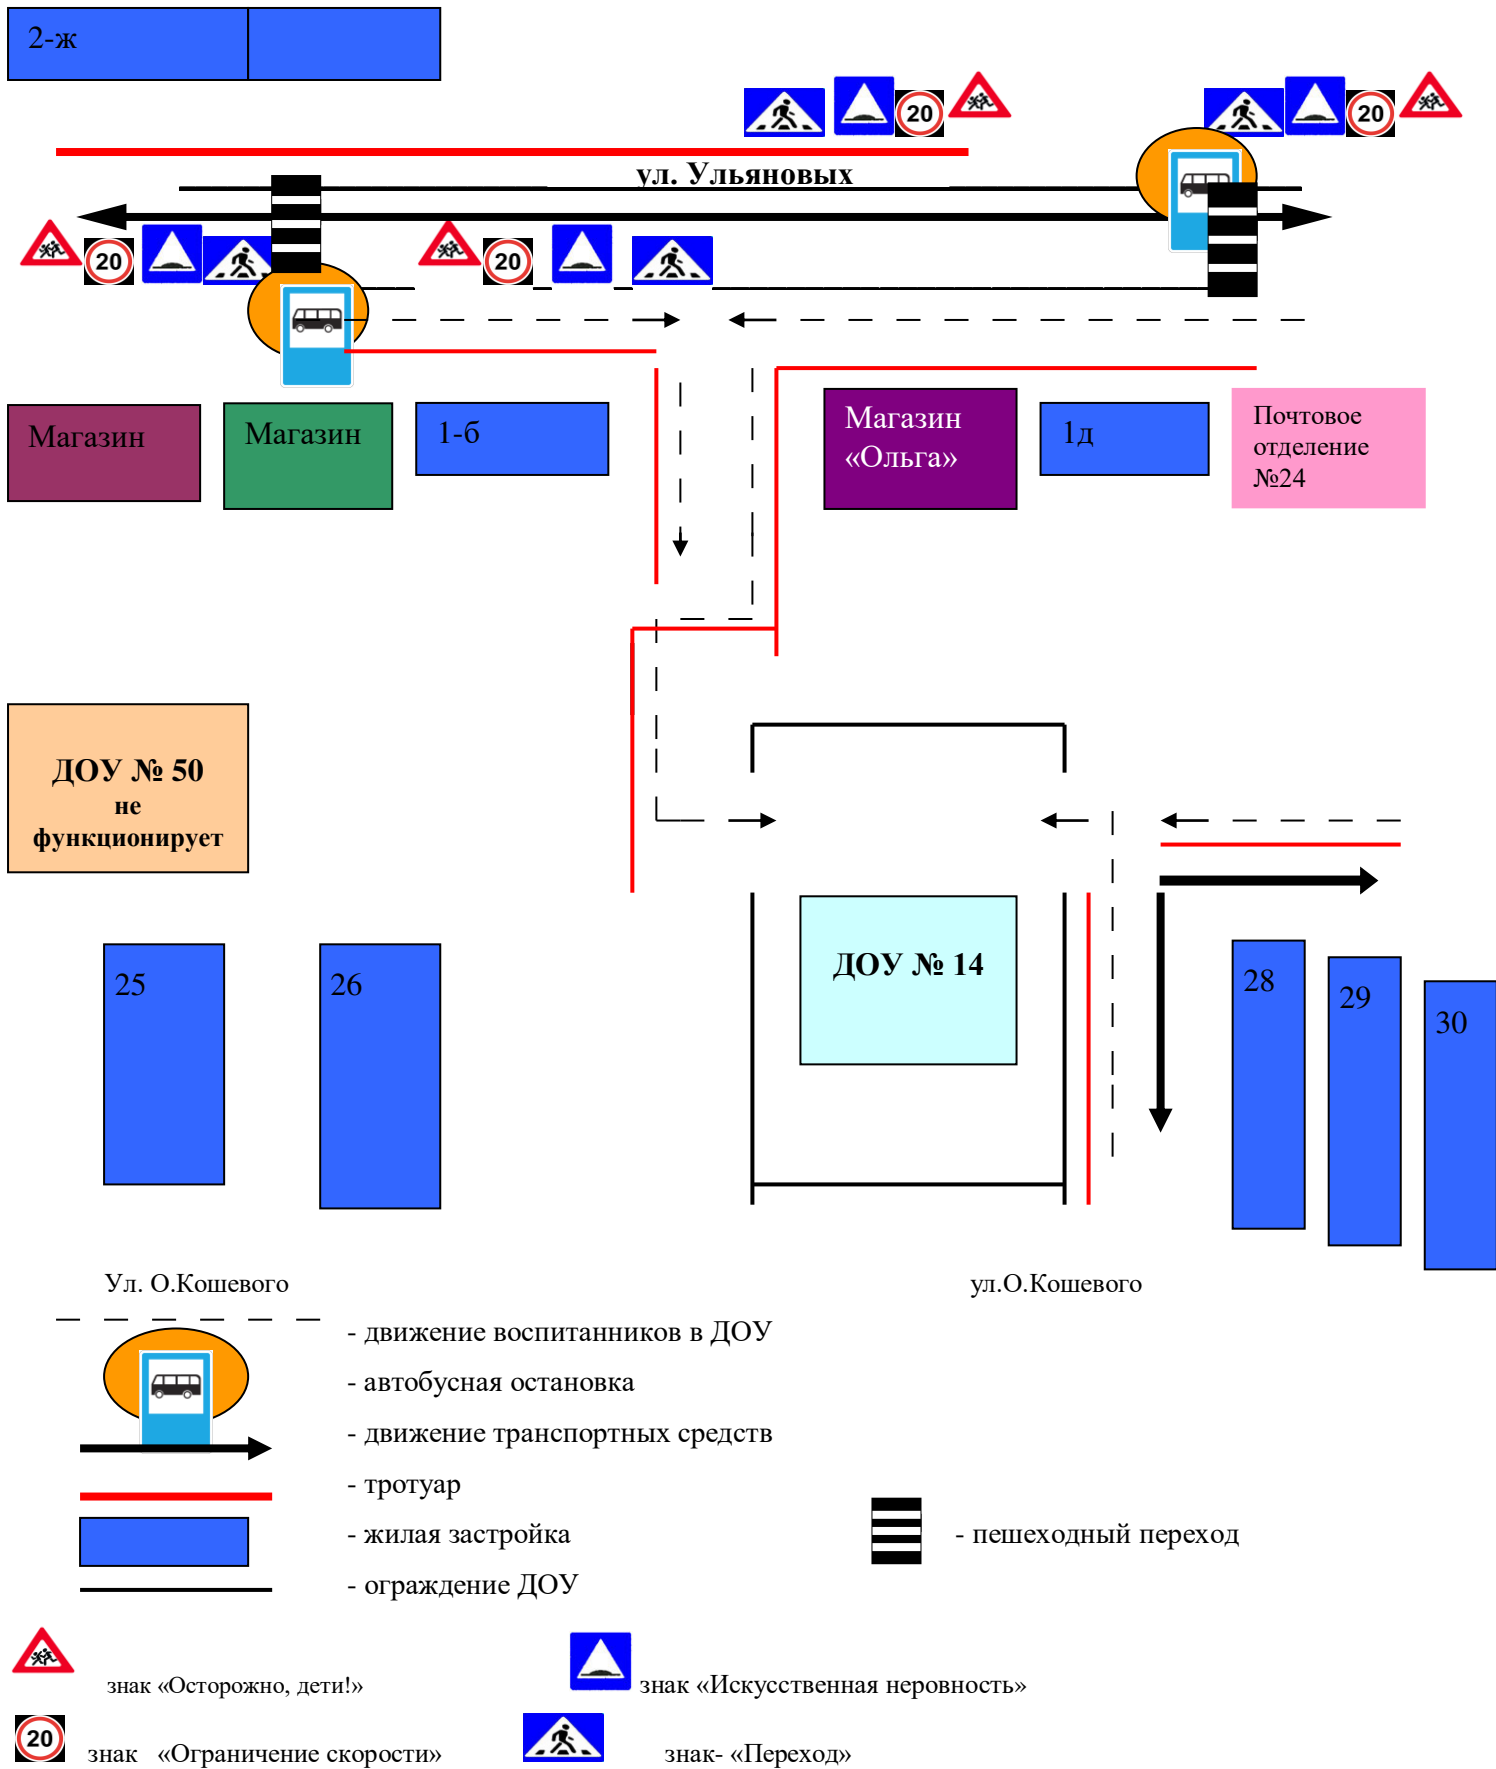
2-ж

20

20

ул. Ульяновых

20

20

Магазин

Магазин

1-б

Магазин «Ольга»

1д

Почтовое отделение №24

ДОУ № 50 не функционирует

ДОУ № 14

25

26

28

29

30

Ул. О.Кошевого

ул.О.Кошевого

- движение воспитанников в ДОУ

- автобусная остановка

- движение транспортных средств

- тротуар

- жилая застройка

- пешеходный переход

- ограждение ДОУ

знак «Осторожно, дети!»

знак «Искусственная неровность»

20

знак «Ограничение скорости»

знак- «Переход»